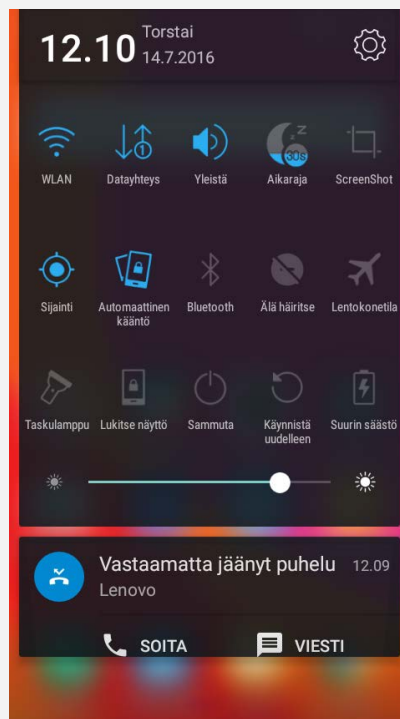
12.10 Torstai
14.7.2016

WLAN
Datayhteys
Yleistä
30s
Aikaraja
ScreenShot

Sijainti
Automaattinen kääntö
Bluetooth
Älä häiritse
Lentokonetila

Taskulamppu
Lukitse näyttö
Sammuta
Käynnistä uudelleen
Suurin säästö

Vastaamatta jäänyt puhelu 12.09
Lenovo

SOITA
VIESTI